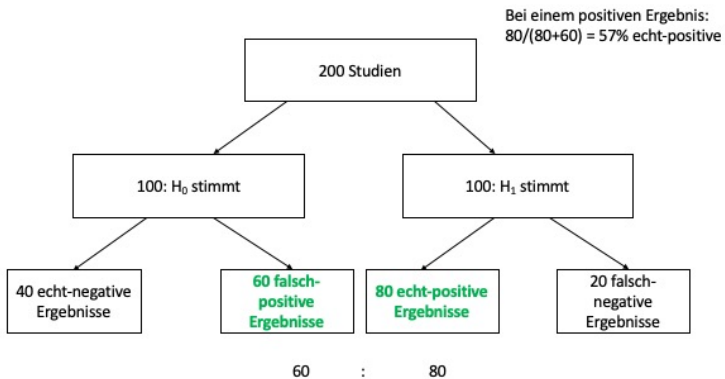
Bei einem positiven Ergebnis:
80/(80+60) = 57% echt-positive

200 Studien

100: $H_0$ stimmt

100: $H_1$ stimmt

40 echt-negative Ergebnisse

60 falsch-positive Ergebnisse

80 echt-positive Ergebnisse

20 falsch-negative Ergebnisse

60 : 80